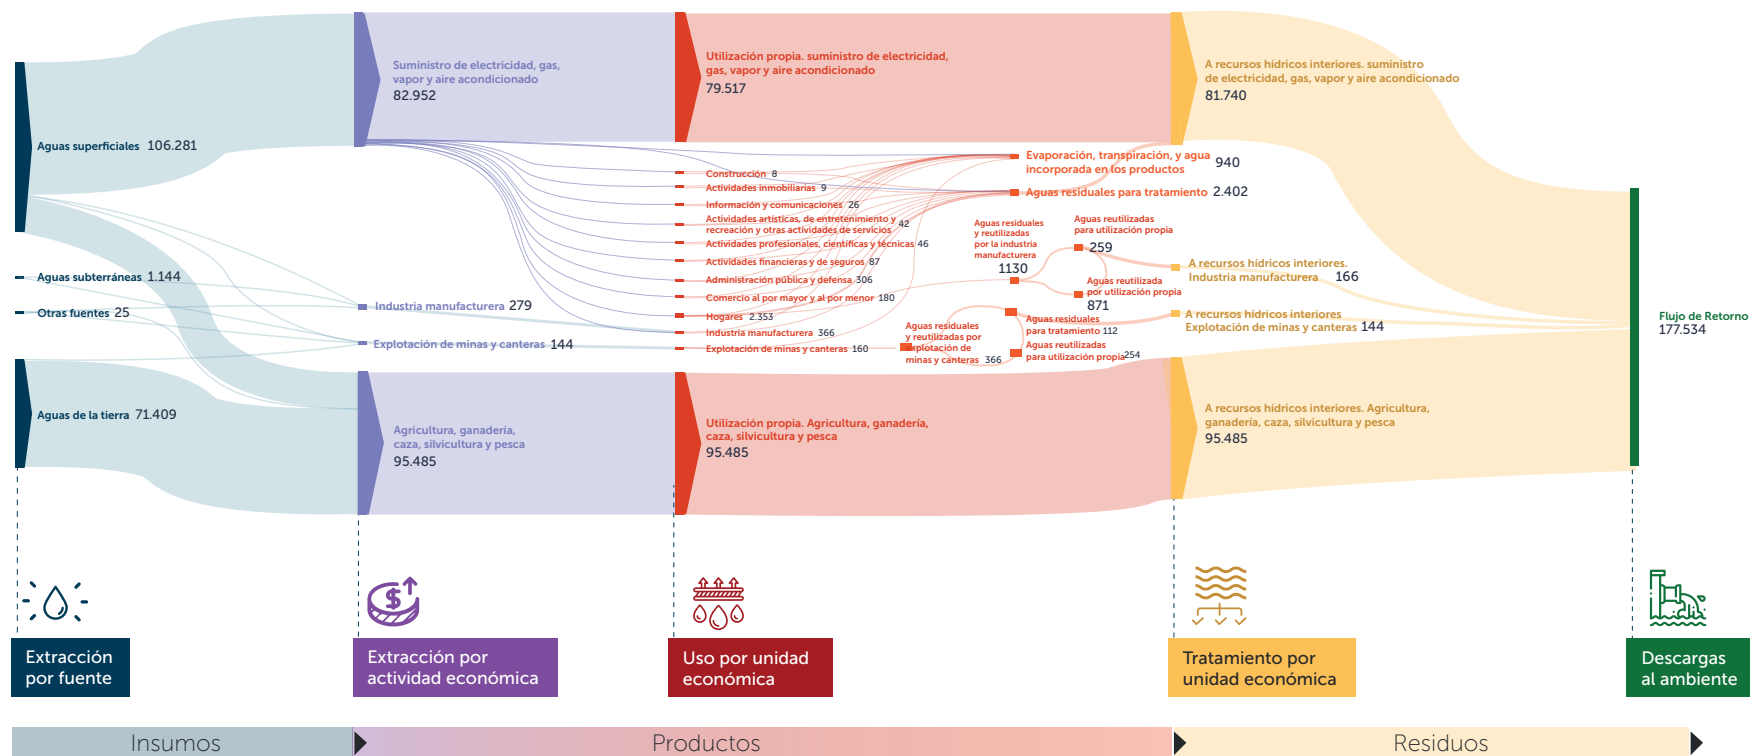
Aguas superficiales 106.281

Aguas subterráneas 1.144

Otras fuentes 25

Aguas de la tierra 71.409

Suministro de electricidad, gas, vapor y aire acondicionado 82.952

Industria manufacturera 279

Explotación de minas y canteras 144

Agricultura, ganadería, caza, silvicultura y pesca 95.485

Utilización propia. suministro de electricidad, gas, vapor y aire acondicionado 79.517

Construcción 8
Actividades inmobiliarias 9
Información y comunicaciones 26
Actividades artísticas, de entretenimiento y recreación y otras actividades de servicios 42
Actividades profesionales, científicas y técnicas 46
Actividades financieras y de seguros 87
Administración pública y defensa 306
Comercio al por mayor y al por menor 180
Hogares 2.353
Industria manufacturera 366
Explotación de minas y canteras 160

Utilización propia. Agricultura, ganadería, caza, silvicultura y pesca 95.485

Evaporación, transpiración, y agua incorporada en los productos 940

Aguas residuales para tratamiento 2.402

Aguas residuales y reutilizadas por la industria manufacturera 1130

Aguas reutilizadas para utilización propia 259

Aguas reutilizada por utilización propia 871

Aguas residuales y reutilizadas por explotación de minas y canteras 366

Aguas residuales para tratamiento 112

Aguas reutilizadas para utilización propia 254

A recursos hídricos interiores. suministro de electricidad, gas, vapor y aire acondicionado 81.740

A recursos hídricos interiores. Industria manufacturera 166

A recursos hídricos interiores Explotación de minas y canteras 144

A recursos hídricos interiores. Agricultura, ganadería, caza, silvicultura y pesca 95.485

Flujo de Retorno 177.534

Extracción por fuente

Extracción por actividad económica

Uso por unidad económica

Tratamiento por unidad económica

Descargas al ambiente

Insumos

Productos

Residuos